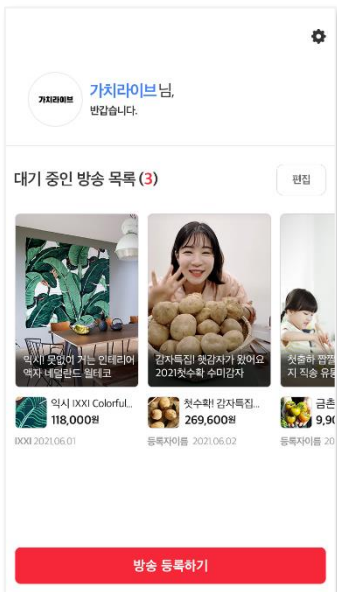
가치라이브

가치라이브님,
반갑습니다.

대기 중인 방송 목록 (3)

편집

익시! 못없이 거는 인테리어 액자 네덜란드 웰테코

익시 IXXI Colorful...
118,000원
IXXI 2021.06.01

감자특집! 햇감자가 왔어요 2021첫수확 수미감자

첫수확! 감자특집...
269,600원
등록자이름 2021.06.02

첫출하 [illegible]
지 직송 유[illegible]

금촌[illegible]
9,9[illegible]
등록자이름 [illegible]

방송 등록하기